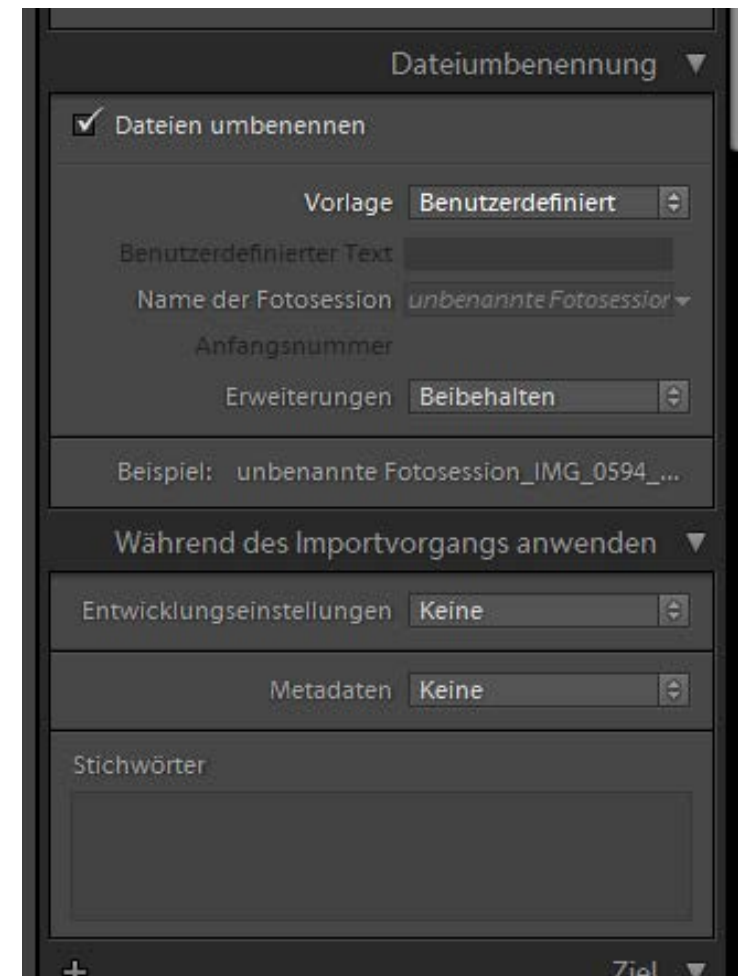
Dateiumbenennung ▼

✓ Dateien umbenennen

Vorlage Benutzerdefiniert

Benutzerdefinierter Text

Name der Fotosession unbenannte Fotosessior

Anfangsnummer

Erweiterungen Beibehalten

Beispiel: unbenannte Fotosession_IMG_0594_...

Während des Importvorgangs anwenden ▼

Entwicklungseinstellungen Keine

Metadaten Keine

Stichwörter

+ Ziel ▼